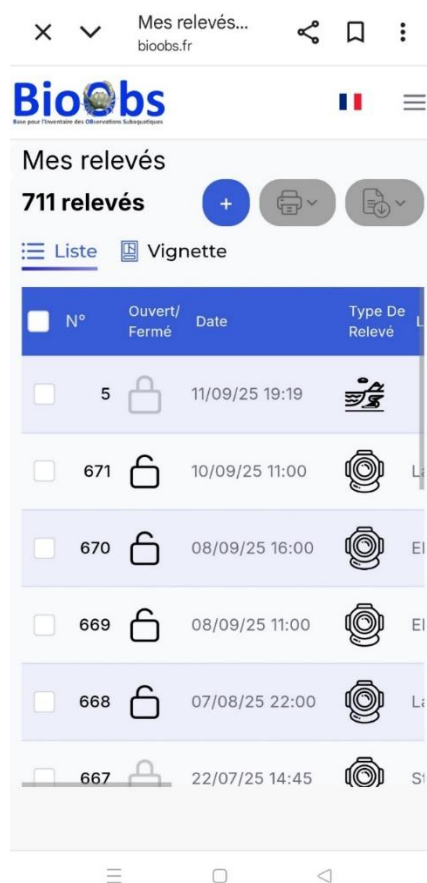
Mes relevés...
bioobs.fr

BioObs
Base pour l'Inventaire des OBservations Subaquatiques

Mes relevés
711 relevés
+

Liste Vignette

| N° | Ouvert/ Fermé | Date | Type De Relevé | L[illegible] |
|---|---|---|---|---|
| 5 | | 11/09/25 19:19 | | |
| 671 | | 10/09/25 11:00 | | L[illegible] |
| 670 | | 08/09/25 16:00 | | El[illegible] |
| 669 | | 08/09/25 11:00 | | El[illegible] |
| 668 | | 07/08/25 22:00 | | L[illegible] |
| 667 | | 22/07/25 14:45 | | S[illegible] |